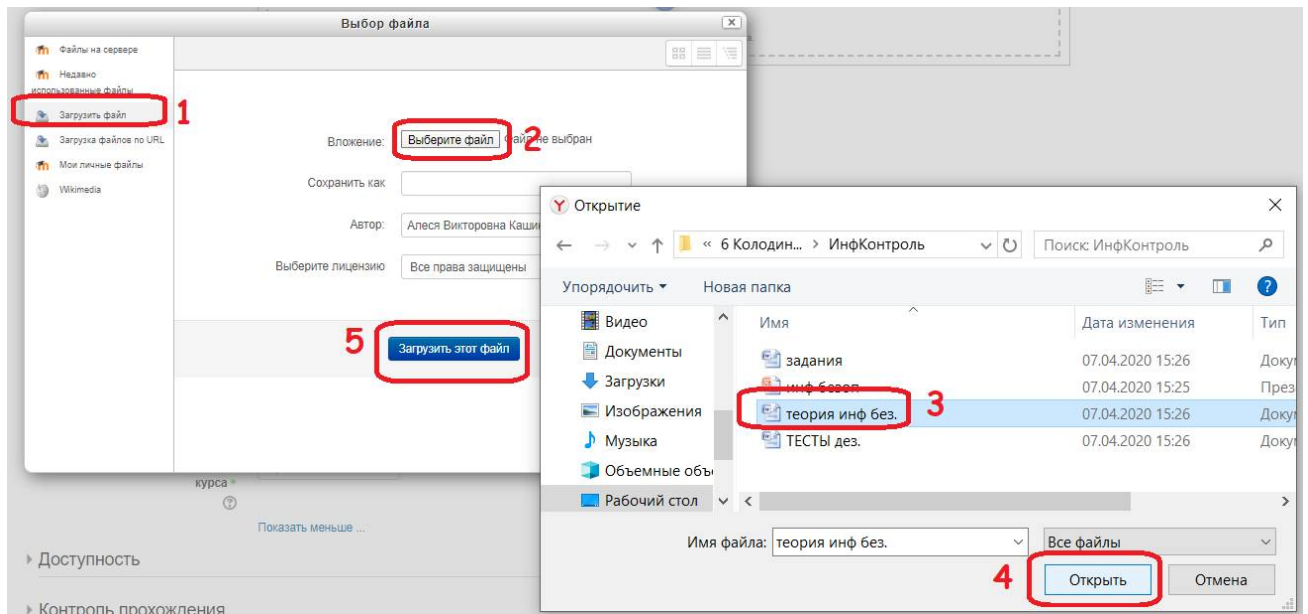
Выбор файла

Файлы на сервере
Недавно использованные файлы
Загрузить файл
Загрузка файлов по URL
Мои личные файлы
Wikimedia

1

Вложение: Выберите файл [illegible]айл не выбран 2

Сохранить как

Автор: Алеся Викторовна Каши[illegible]

Выберите лицензию Все права защищены

5 Загрузить этот файл

курса
Показать меньше ...
Доступность
Контроль прохождения

Открытие

« 6 Колодин... › ИнфКонтроль
Поиск: ИнфКонтроль

Упорядочить ▾ Новая папка

Видео
Документы
Загрузки
Изображения
Музыка
Объемные объ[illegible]
Рабочий стол

| Имя | Дата изменения | Тип |
|---|---|---|
| задания | 07.04.2020 15:26 | Доку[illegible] |
| инф безоп | 07.04.2020 15:25 | През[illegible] |
| теория инф без. | 07.04.2020 15:26 | Доку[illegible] |
| ТЕСТЫ дез. | 07.04.2020 15:26 | Доку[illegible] |

3

Имя файла: теория инф без.
Все файлы

4 Открыть Отмена